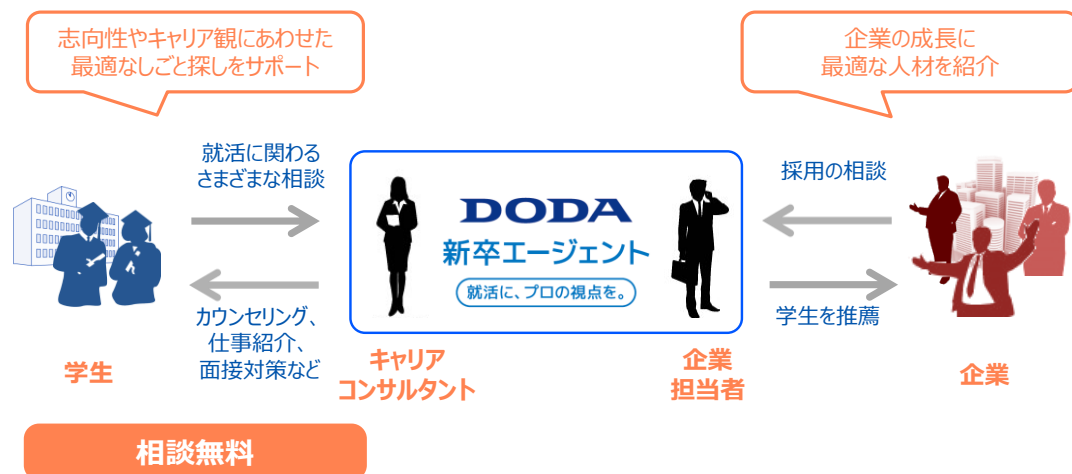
志向性やキャリア観にあわせた
最適なしごと探しをサポート

企業の成長に
最適な人材を紹介

就活に関わる
さまざまな相談

採用の相談

DODA
新卒エージェント
就活に、プロの視点を。

カウンセリング、
仕事紹介、
面接対策など

学生を推薦

学生

キャリア
コンサルタント

企業
担当者

企業

相談無料